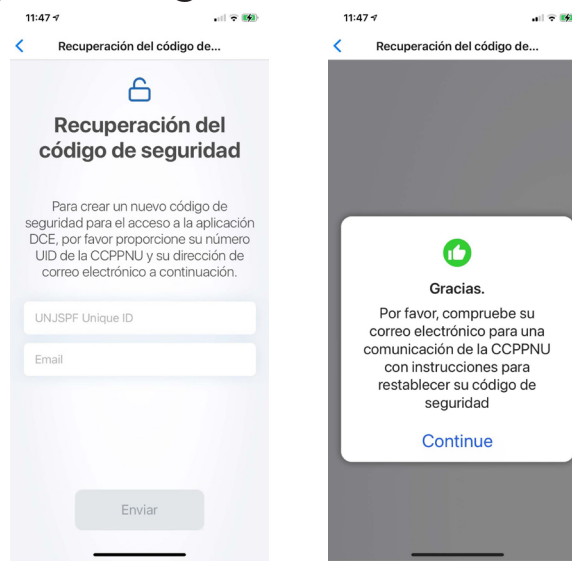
11:47

Recuperación del código de...

Recuperación del código de seguridad

Para crear un nuevo código de seguridad para el acceso a la aplicación DCE, por favor proporcione su número UID de la CCPPNU y su dirección de correo electrónico a continuación.

UNJSPF Unique ID

Email

Enviar

11:47

Recuperación del código de...

Gracias.

Por favor, compruebe su correo electrónico para una comunicación de la CCPPNU con instrucciones para restablecer su código de seguridad

Continue